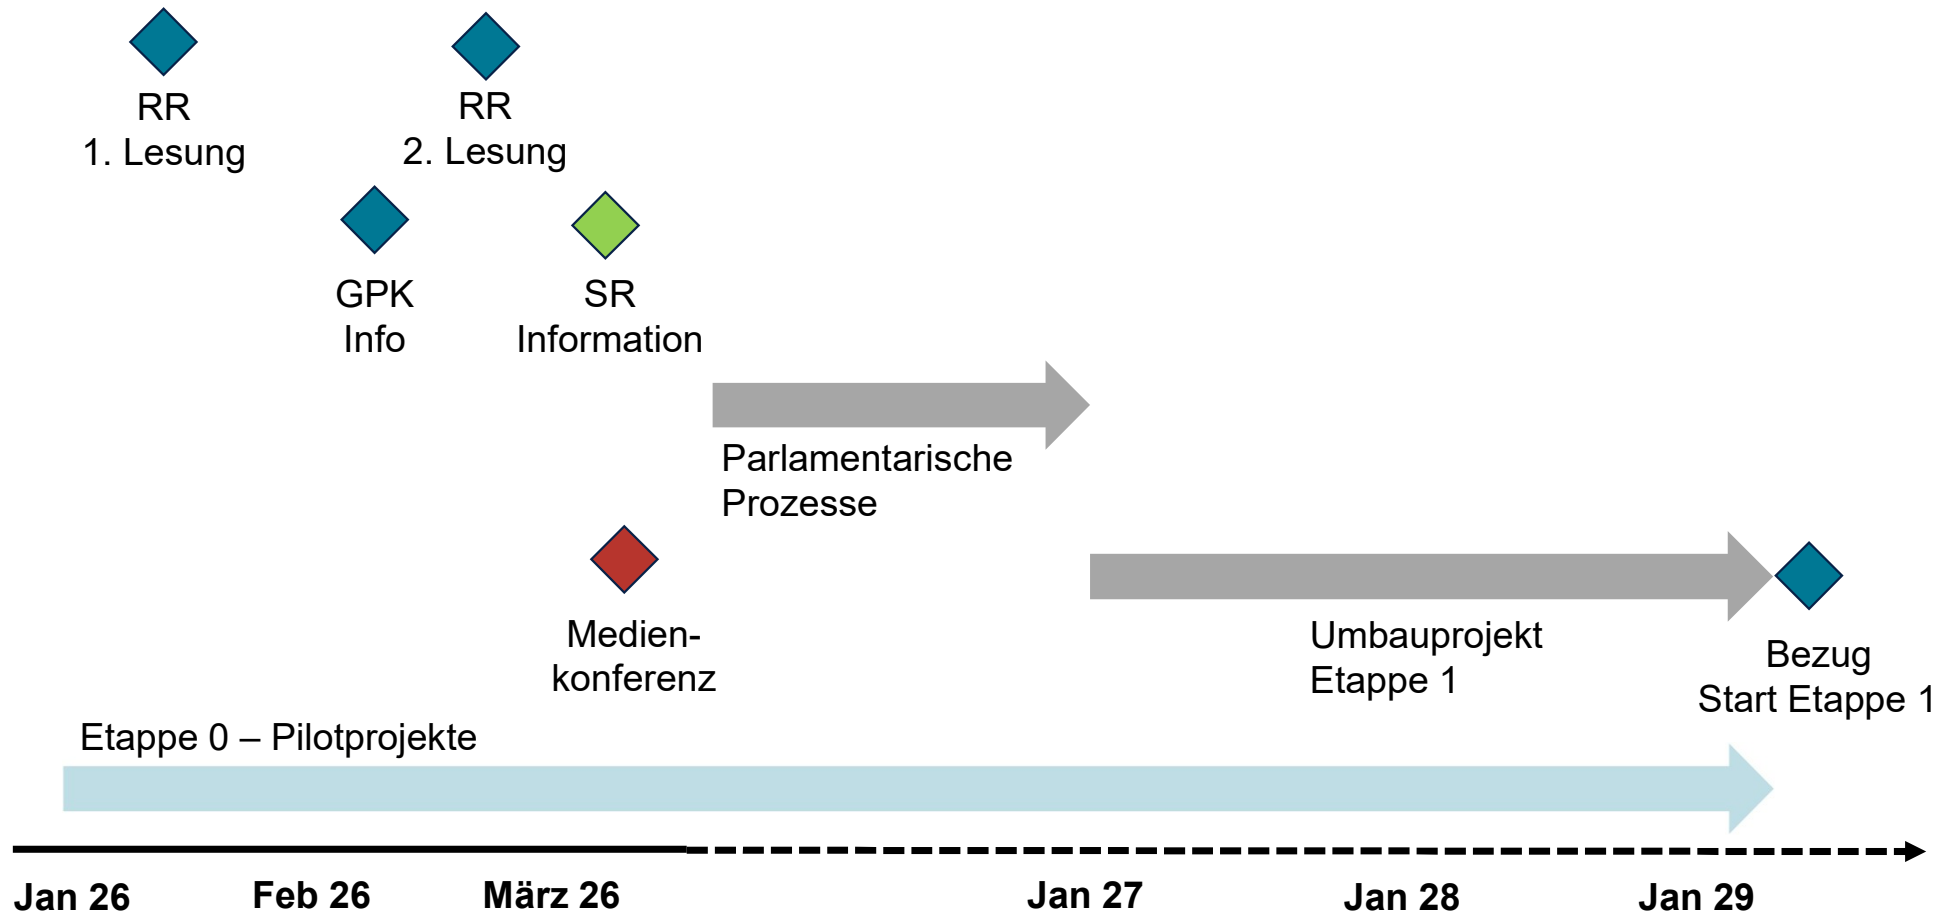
RR
1. Lesung

RR
2. Lesung

GPK
Info

SR
Information

Parlamentarische
Prozesse

Medienkonferenz

Umbauprojekt
Etappe 1

Bezug
Start Etappe 1

Etappe 0 – Pilotprojekte

Jan 26
Feb 26
März 26
Jan 27
Jan 28
Jan 29